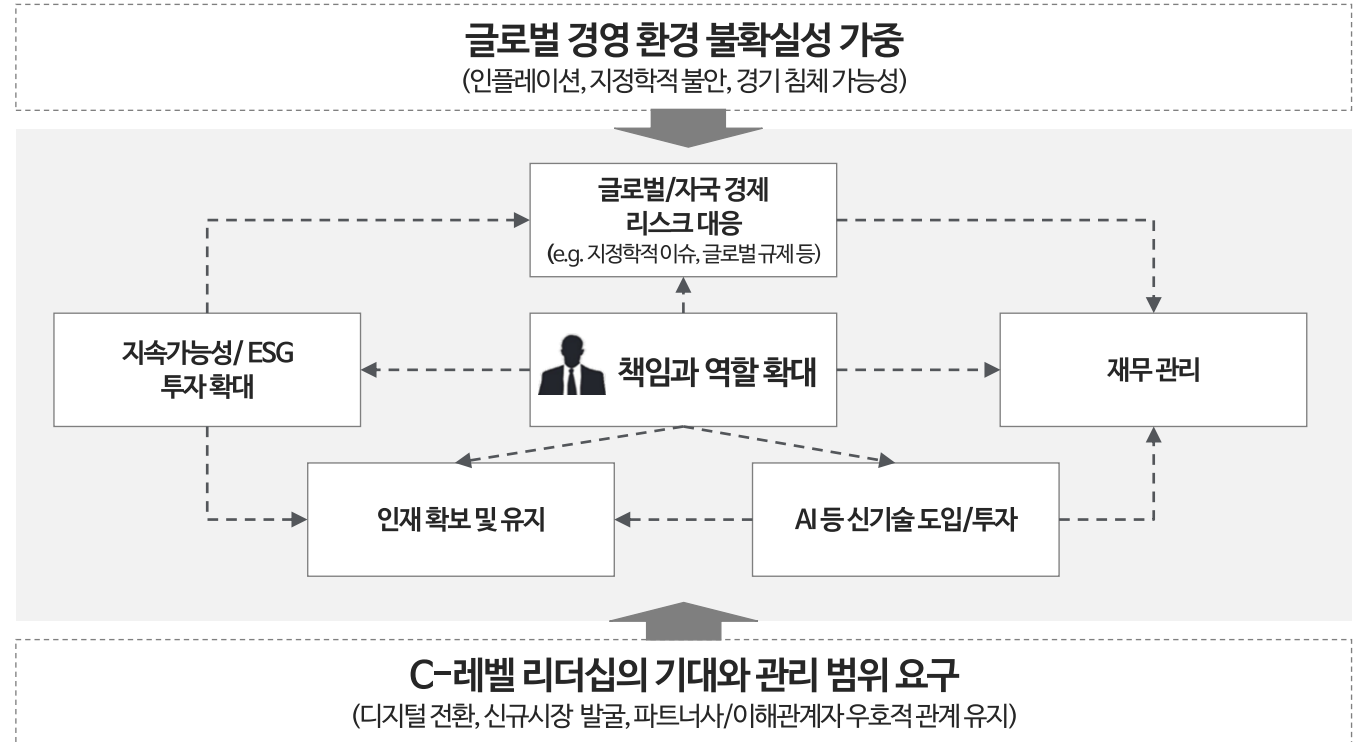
글로벌 경영 환경 불확실성 가중
(인플레이션, 지정학적 불안, 경기 침체 가능성)

글로벌/자국 경제 리스크 대응
(e.g. 지정학적 이슈, 글로벌 규제 등)

지속가능성/ ESG 투자 확대

책임과 역할 확대

재무 관리

인재 확보 및 유지

AI 등 신기술 도입/투자

C-레벨 리더십의 기대와 관리 범위 요구
(디지털 전환, 신규시장 발굴, 파트너사/이해관계자 우호적 관계 유지)